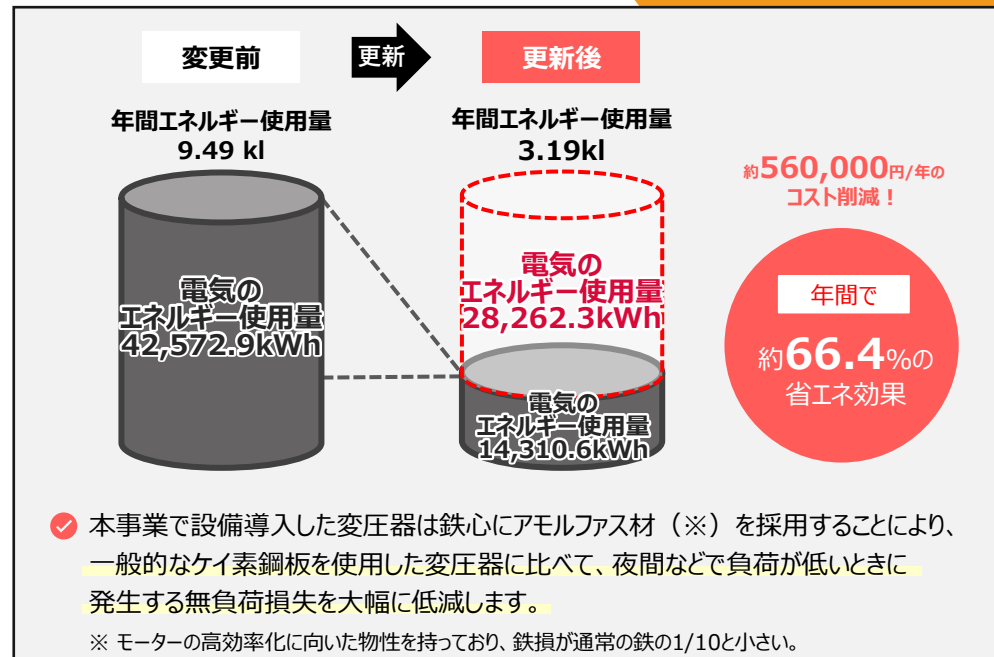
変更前

更新

更新後

年間エネルギー使用量
9.49 kl

電気の
エネルギー使用量
42,572.9kWh

年間エネルギー使用量
3.19kl

電気の
エネルギー使用量
28,262.3kWh

電気の
エネルギー使用量
14,310.6kWh

約560,000円/年の
コスト削減！

年間で
約66.4%の
省エネ効果

本事業で設備導入した変圧器は鉄心にアモルファス材（※）を採用することにより、一般的なケイ素鋼板を使用した変圧器に比べて、夜間などで負荷が低いときに発生する無負荷損失を大幅に低減します。

※ モーターの高効率化に向いた物性を持っており、鉄損が通常の鉄の1/10と小さい。